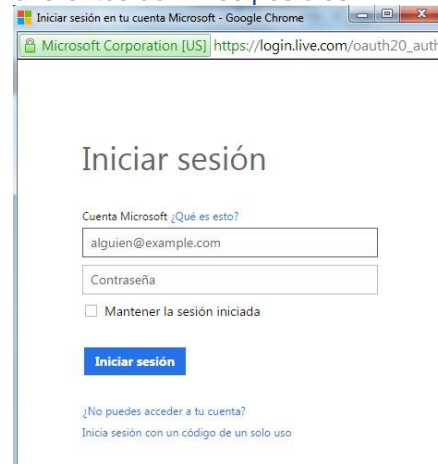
Iniciar sesión en tu cuenta Microsoft - Google Chrome

Microsoft Corporation [US] https://login.live.com/oauth20_auth

Iniciar sesión

Cuenta Microsoft ¿Qué es esto?

alguien@example.com

Contraseña

Mantener la sesión iniciada

Iniciar sesión

¿No puedes acceder a tu cuenta?

Inicia sesión con un código de un solo uso